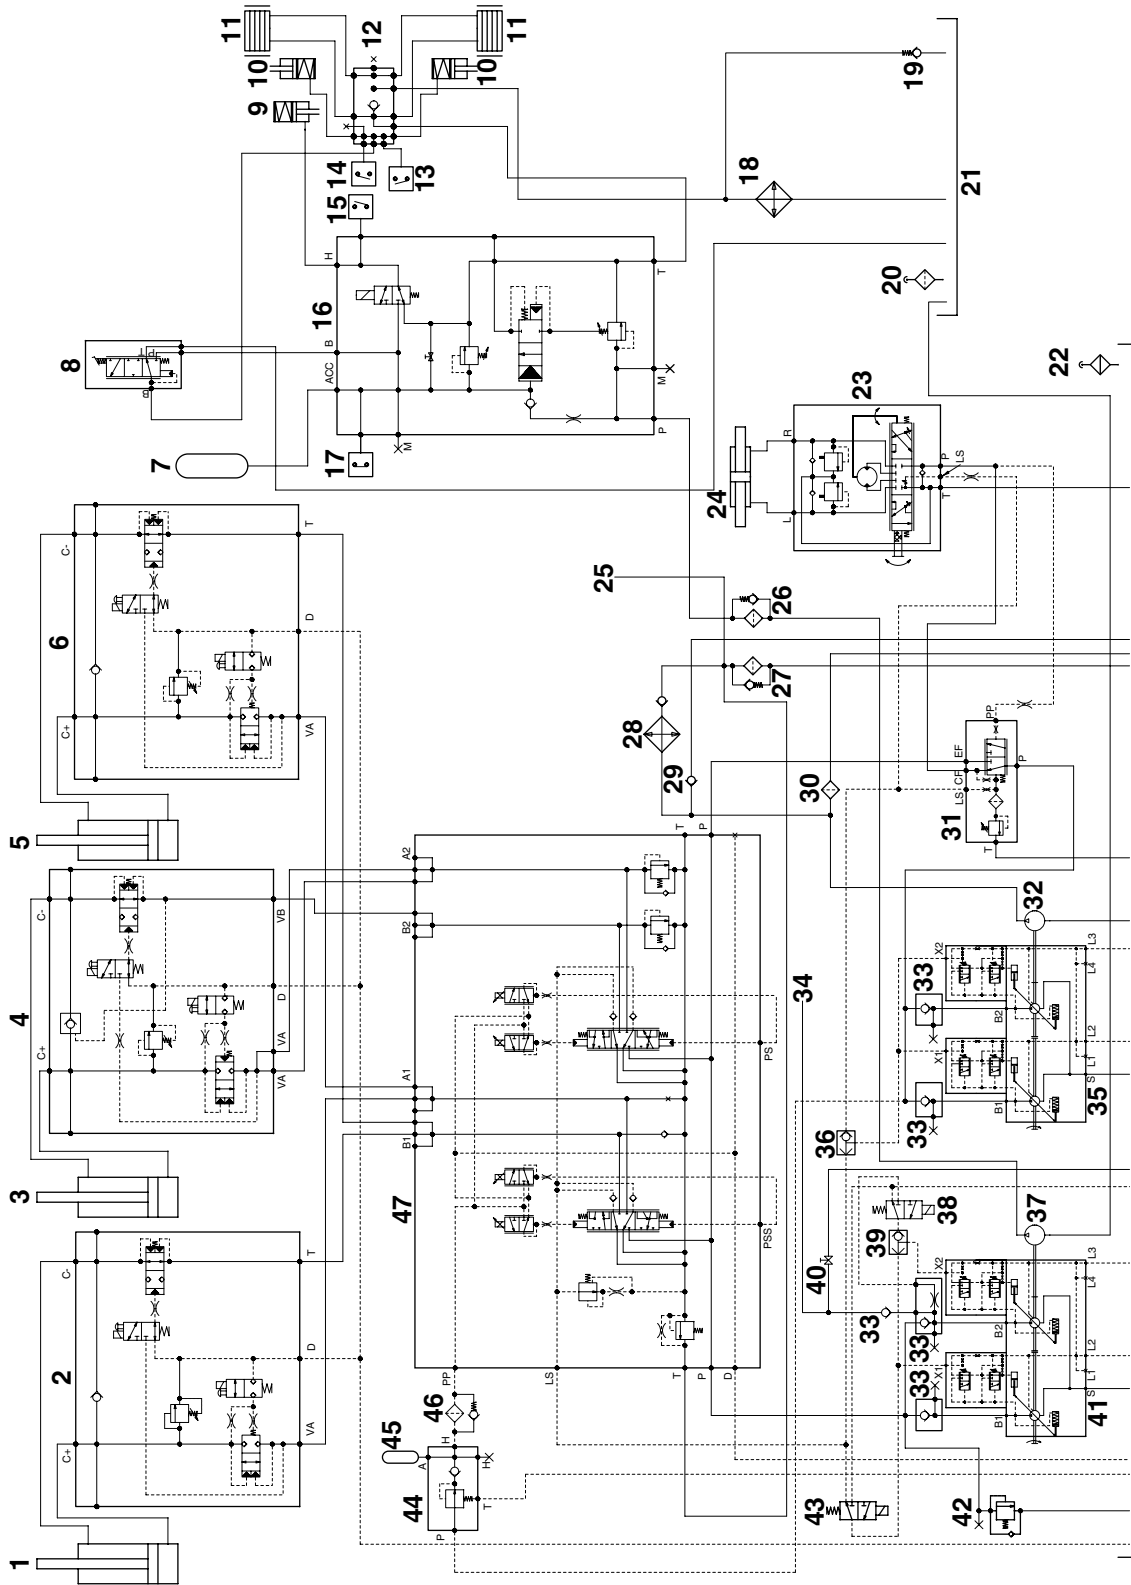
11
12
11
10
10
9
14
13
15
19
18
21
16
8
20
22
23
7
17
24
25
26
6
27
28
29
30
31
5
32
4
33
34
33
35
36
3
47
37
38
39
40
2
33
33
33
41
45
46
44
43
42
1
H
T
B
ACC
M
M
P
R
L
P
LS
T
C-
C+
T
D
VA
PP
EF
CF
LS
P
T
VB
D
VA
VA
A2
B2
A1
B1
T
P
PS
PSS
X2
L3
L4
B2
X1
L2
L1
S
B1
LS
T
P
D
PP
A
H
H
T
P
X2
L3
L4
B2
X1
L2
L1
S
B1
C-
C+
T
D
VA